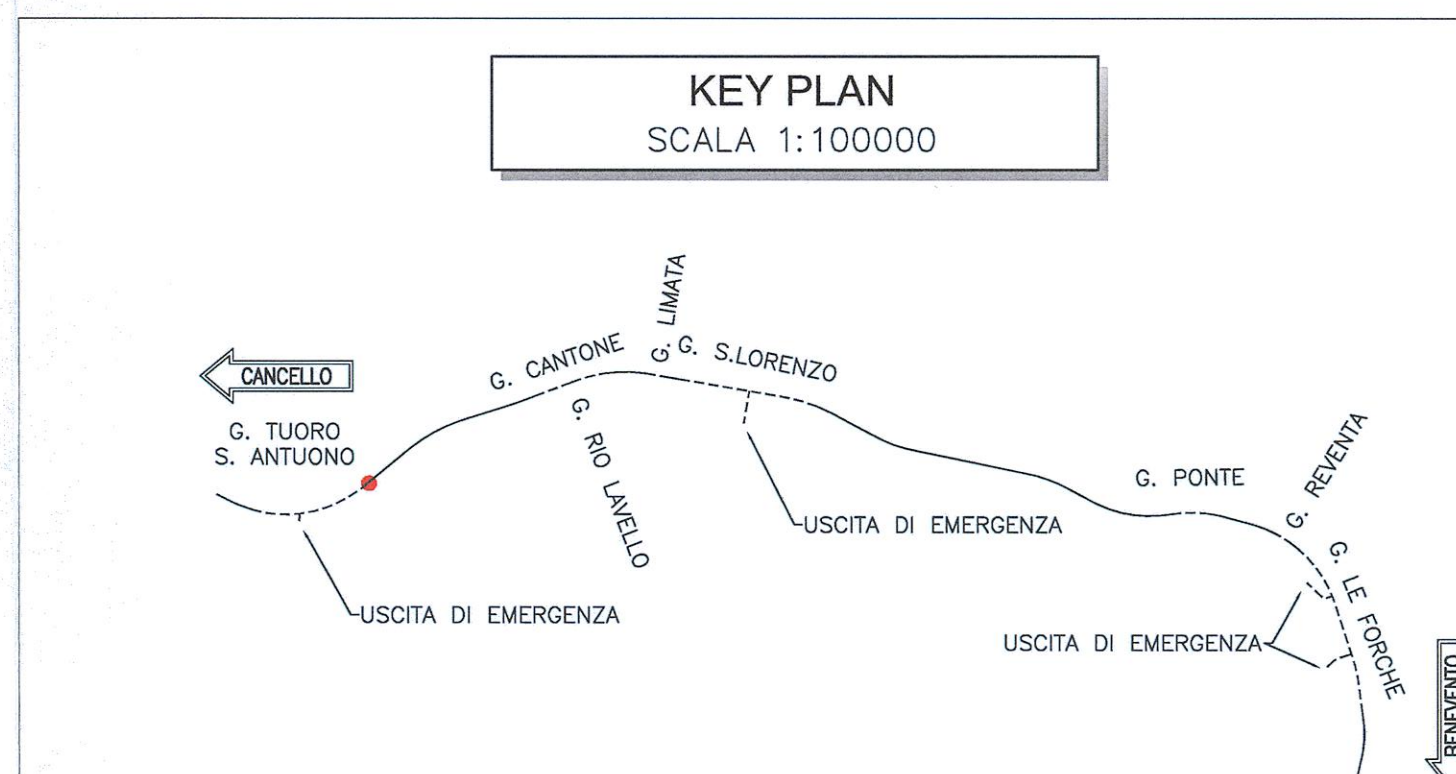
KEY PLAN
SCALA 1:100000

CANCELLO

G. TUORO S. ANTUONO

G. CANTONE

G. LIMATA

G. S.LORENZO

G. RIO LAVELLO

USCITA DI EMERGENZA

USCITA DI EMERGENZA

G. PONTE

G. REVENTA

G. LE FORCHE

USCITA DI EMERGENZA

BENEVENTO